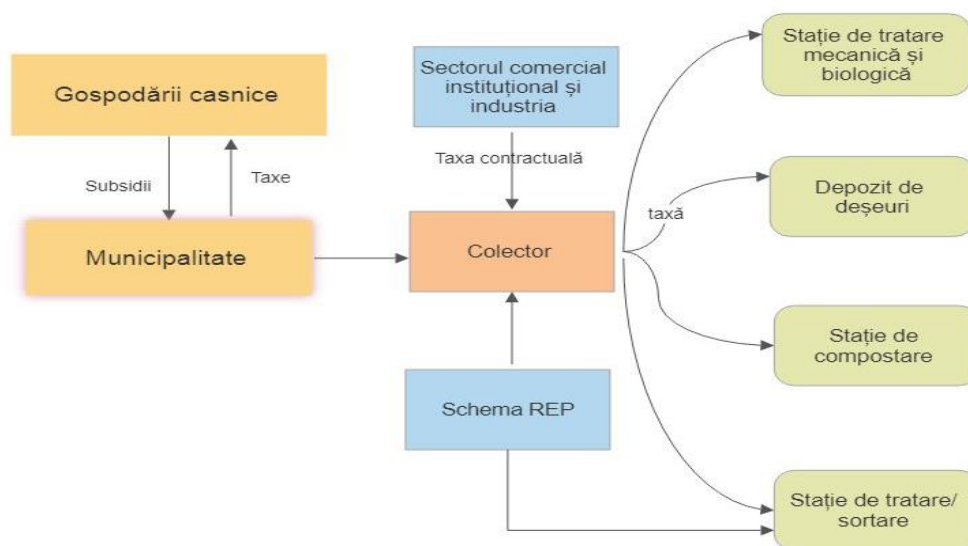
Gospodării casnice

Subsidii

Taxe

Municipalitate

Sectorul comercial instituțional și industria

Taxa contractuală

Colector

Schema REP

taxă

Stație de tratare mecanică și biologică

Depozit de deșeuri

Stație de compostare

Stație de tratare/ sortare